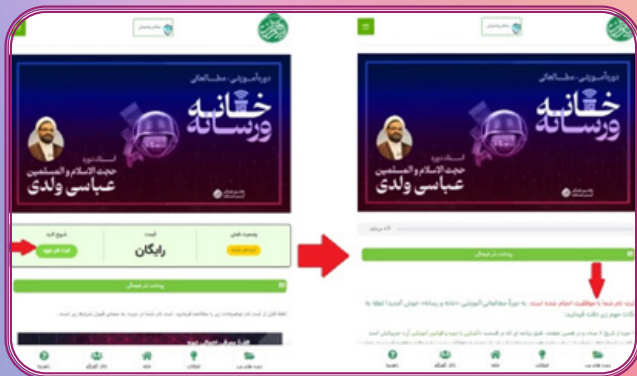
دوره آموزشی - مطالعاتی
خانه و رسانه
استاد دوره
حجت الاسلام و المسلمین
عباسی ولدی

وضعیت فعلی
قیمت
رایگان
شروع دوره
ثبت نام شوید
پرداخت ثبت‌نام

دوره های من
دفتر آموزش
خانه
اطلاعات
راهنما

دوره آموزشی - مطالعاتی
خانه و رسانه
استاد دوره
حجت الاسلام و المسلمین
عباسی ولدی

پرداخت ثبت‌نام
ثبت نام شما با موفقیت انجام شده است. به دورهٔ مطالعاتی آموزشی «خانه و رسانه» خوش آمدید! لطفا به نکات مهم زیر دقت فرمایید:
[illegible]

دوره های من
دفتر آموزش
خانه
اطلاعات
راهنما